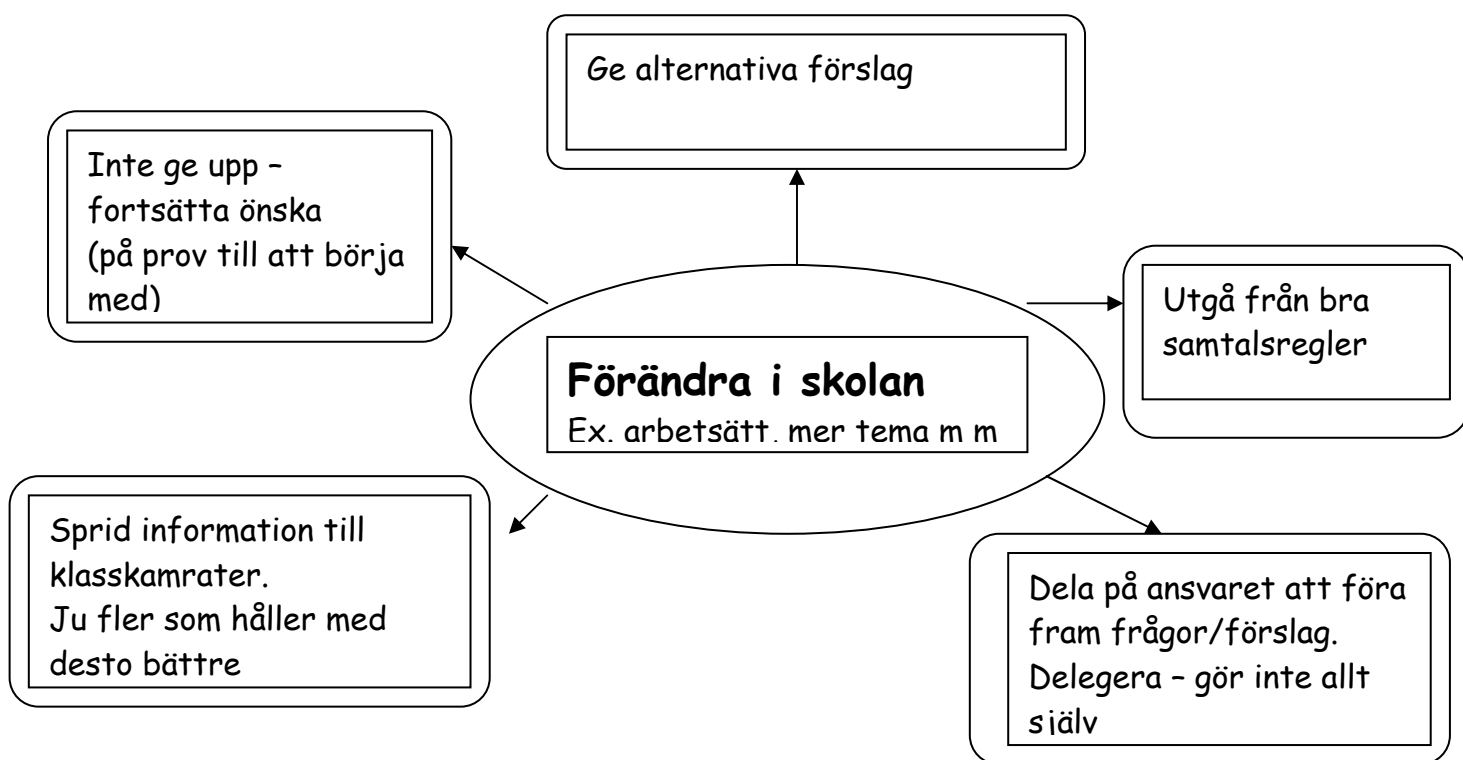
Ge alternativa förslag

Inte ge upp – fortsätta önska (på prov till att börja med)

Förändra i skolan
Ex. arbetsätt. mer tema m m

Utgå från bra samtalsregler

Sprid information till klasskamrater.
Ju fler som håller med desto bättre

Dela på ansvaret att föra fram frågor/förslag.
Delegera – gör inte allt själv